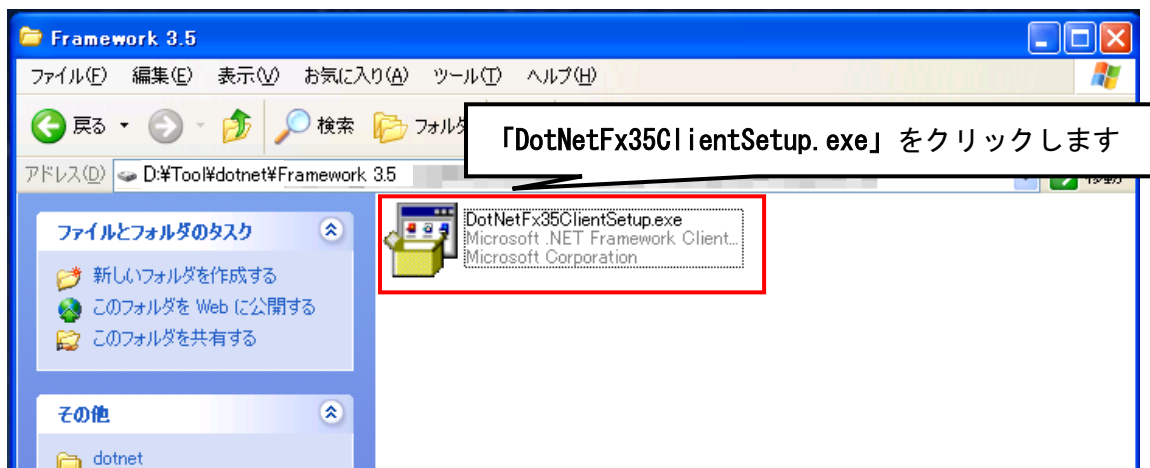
Framework 3.5

ファイル(F) 編集(E) 表示(V) お気に入り(A) ツール(T) ヘルプ(H)

戻る 検索 フォルダ

「DotNetFx35ClientSetup.exe」をクリックします

アドレス(D) D:¥Tool¥dotnet¥Framework 3.5

移動

ファイルとフォルダのタスク

新しいフォルダを作成する

このフォルダを Web に公開する

このフォルダを共有する

その他

dotnet

DotNetFx35ClientSetup.exe
Microsoft .NET Framework Client...
Microsoft Corporation